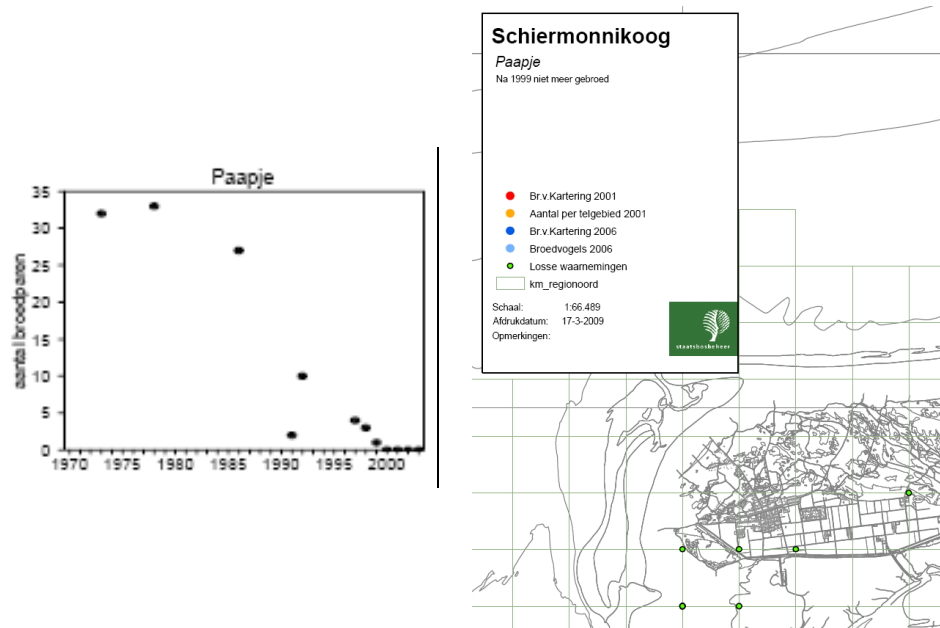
Paapje

aantal broedparen

35
30
25
20
15
10
5
0

1970 1975 1980 1985 1990 1995 2000

Schiermonnikoog

Paapje

Na 1999 niet meer gebroed

Br.v.Kartering 2001
Aantal per telgebied 2001
Br.v.Kartering 2006
Broedvogels 2006
Losse waarnemingen
km_regionoord

Schaal: 1:66.489
Afdrukdatum: 17-3-2009
Opmerkingen:

staatsbosbeheer